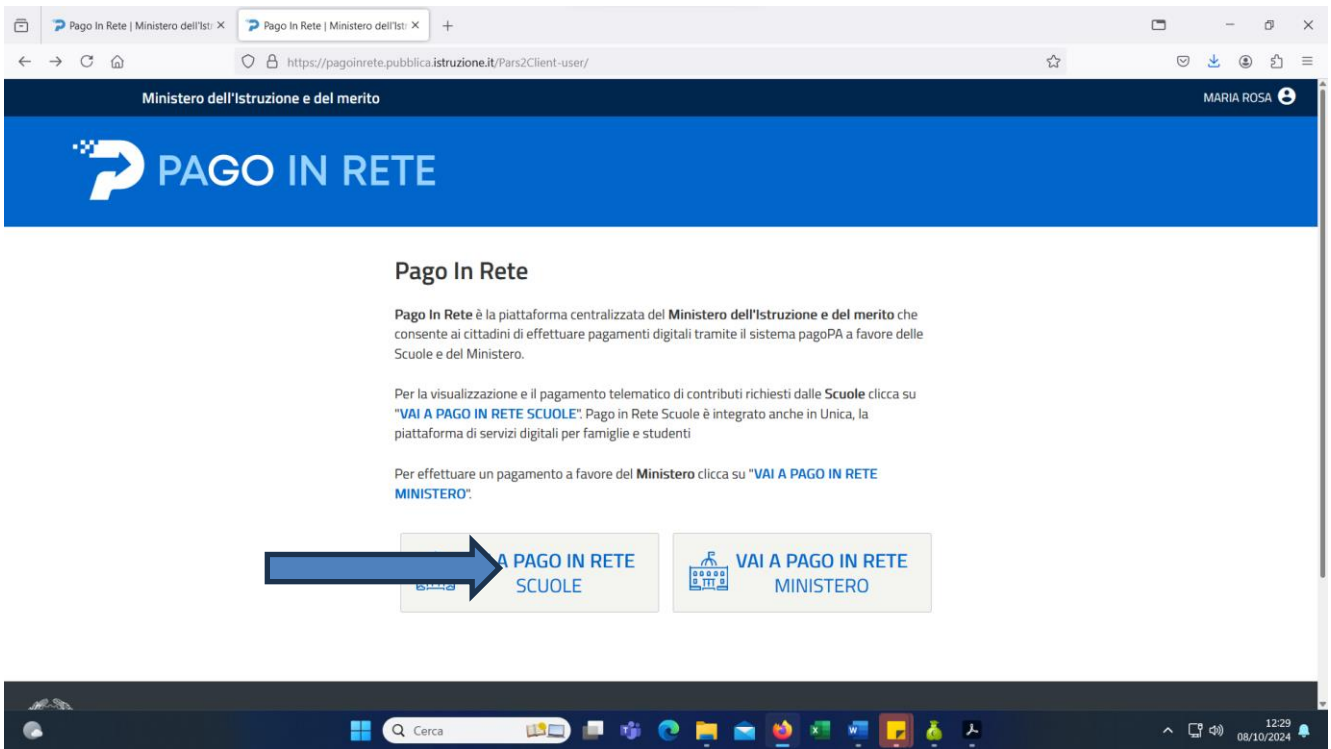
Pago In Rete | Ministero dell'Istr ×
Pago In Rete | Ministero dell'Istr ×
+

https://pagoinrete.pubblica.istruzione.it/Pars2Client-user/

Ministero dell'Istruzione e del merito
MARIA ROSA

PAGO IN RETE

Pago In Rete

Pago In Rete è la piattaforma centralizzata del Ministero dell'Istruzione e del merito che consente ai cittadini di effettuare pagamenti digitali tramite il sistema pagoPA a favore delle Scuole e del Ministero.

Per la visualizzazione e il pagamento telematico di contributi richiesti dalle Scuole clicca su "VAI A PAGO IN RETE SCUOLE". Pago in Rete Scuole è integrato anche in Unica, la piattaforma di servizi digitali per famiglie e studenti

Per effettuare un pagamento a favore del Ministero clicca su "VAI A PAGO IN RETE MINISTERO".

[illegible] A PAGO IN RETE SCUOLE

VAI A PAGO IN RETE MINISTERO

Cerca

12:29
08/10/2024